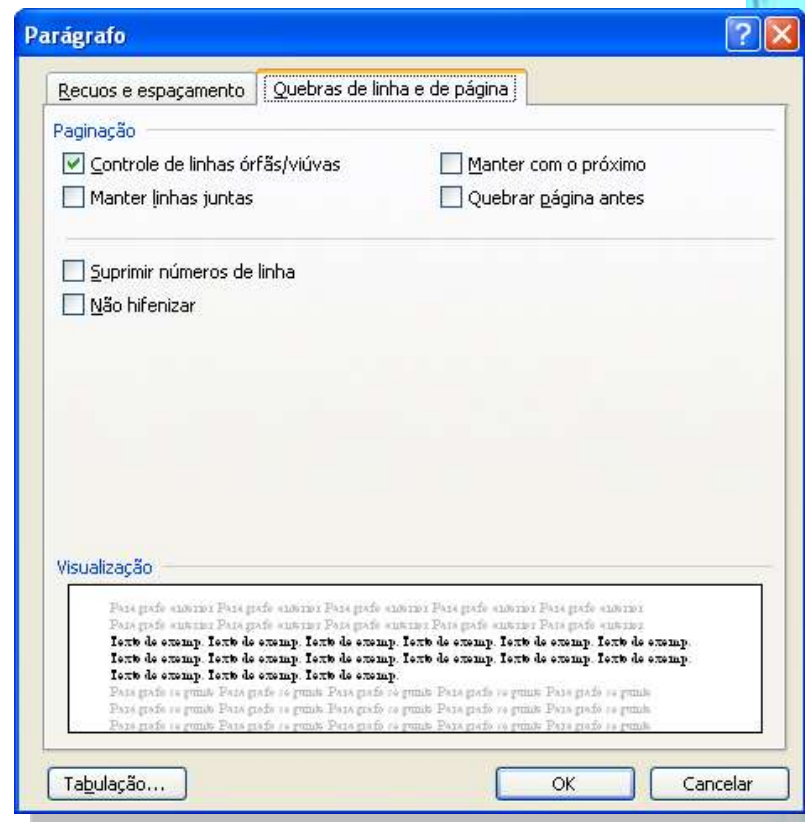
Parágrafo

Recuos e espaçamento | Quebras de linha e de página

Paginação

Controle de linhas órfãs/viúvas
Manter com o próximo
Manter linhas juntas
Quebrar página antes

Suprimir números de linha
Não hifenizar

Visualização

Parágrafo anterior Parágrafo anterior Parágrafo anterior Parágrafo anterior Parágrafo anterior
Parágrafo anterior Parágrafo anterior Parágrafo anterior Parágrafo anterior Parágrafo anterior
Texto de exemp. Texto de exemp. Texto de exemp. Texto de exemp. Texto de exemp. Texto de exemp.
Texto de exemp. Texto de exemp. Texto de exemp. Texto de exemp. Texto de exemp. Texto de exemp.
Texto de exemp. Texto de exemp. Texto de exemp.
Parágrafo seguinte Parágrafo seguinte Parágrafo seguinte Parágrafo seguinte Parágrafo seguinte
Parágrafo seguinte Parágrafo seguinte Parágrafo seguinte Parágrafo seguinte Parágrafo seguinte
Parágrafo seguinte Parágrafo seguinte Parágrafo seguinte Parágrafo seguinte Parágrafo seguinte

Tabulação...
OK
Cancelar